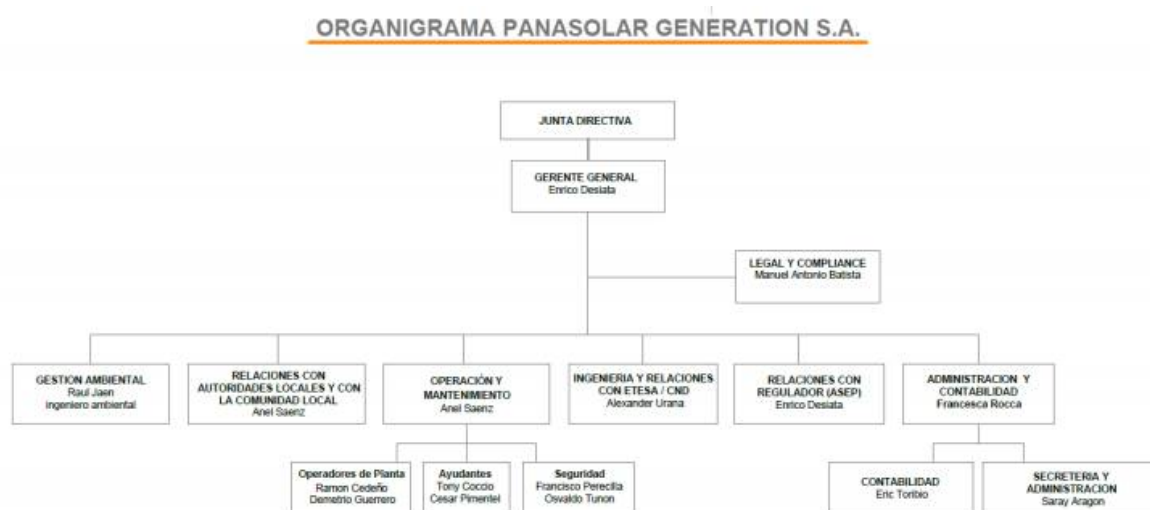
ORGANIGRAMA PANASOLAR GENERATION S.A.

JUNTA DIRECTIVA

GERENTE GENERAL
Enrico Desiata

LEGAL Y COMPLIANCE
Manuel Antonio Batista

GESTION AMBIENTAL
Raul Jaen
Ingeniero ambiental

RELACIONES CON AUTORIDADES LOCALES Y CON LA COMUNIDAD LOCAL
Anel Saenz

OPERACIÓN Y MANTENIMIENTO
Anel Saenz

INGENIERIA Y RELACIONES CON ETESA / CND
Alexander Urana

RELACIONES CON REGULADOR (ASEP)
Enrico Desiata

ADMINISTRACION Y CONTABILIDAD
Francesca Rocca

Operadores de Planta
Ramon Cedeño
Demetrio Guerrero

Ayudantes
Tony Coccio
Cesar Pimentel

Seguridad
Francisco Perecilla
Osvaldo Tunon

CONTABILIDAD
Eric Toribio

SECRETERIA Y ADMINISTRACION
Saray Aragon